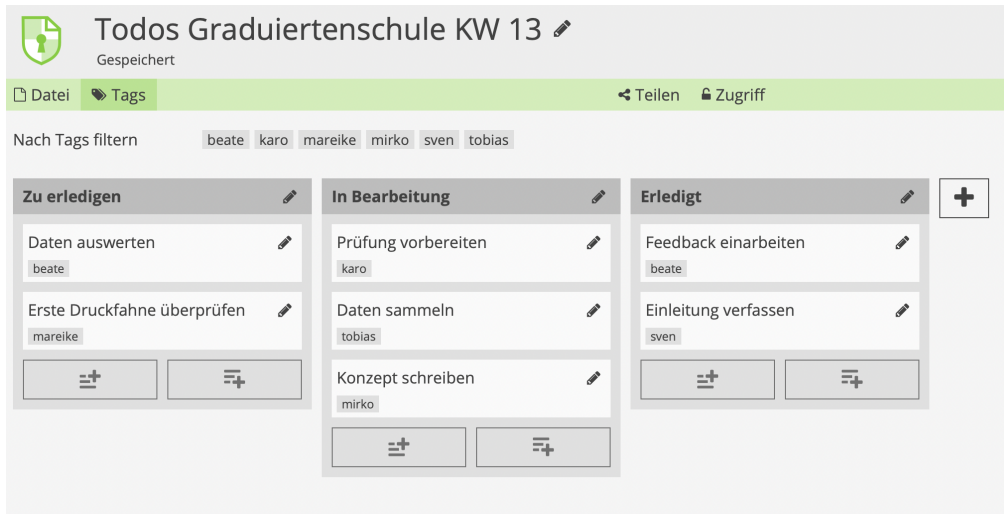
Todos Graduiertenschule KW 13

Gespeichert

Datei Tags

Teilen Zugriff

Nach Tags filtern beate karo mareike mirko sven tobias

Zu erledigen

Daten auswerten
beate

Erste Druckfahne überprüfen
mareike

In Bearbeitung

Prüfung vorbereiten
karo

Daten sammeln
tobias

Konzept schreiben
mirko

Erledigt

Feedback einarbeiten
beate

Einleitung verfassen
sven